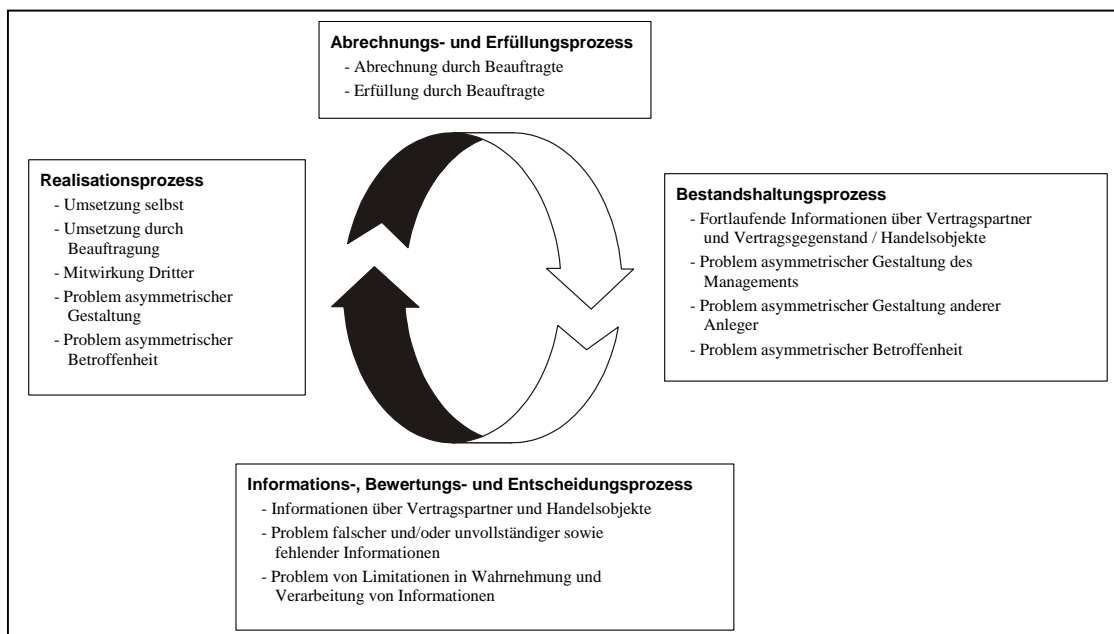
**Abrechnungs- und Erfüllungsprozess**
- Abrechnung durch Beauftragte
- Erfüllung durch Beauftragte

**Realisationsprozess**
- Umsetzung selbst
- Umsetzung durch Beauftragung
- Mitwirkung Dritter
- Problem asymmetrischer Gestaltung
- Problem asymmetrischer Betroffenheit

**Bestandshaltungsprozess**
- Fortlaufende Informationen über Vertragspartner und Vertragsgegenstand / Handelsobjekte
- Problem asymmetrischer Gestaltung des Managements
- Problem asymmetrischer Gestaltung anderer Anleger
- Problem asymmetrischer Betroffenheit

**Informations-, Bewertungs- und Entscheidungsprozess**
- Informationen über Vertragspartner und Handelsobjekte
- Problem falscher und/oder unvollständiger sowie fehlender Informationen
- Problem von Limitationen in Wahrnehmung und Verarbeitung von Informationen